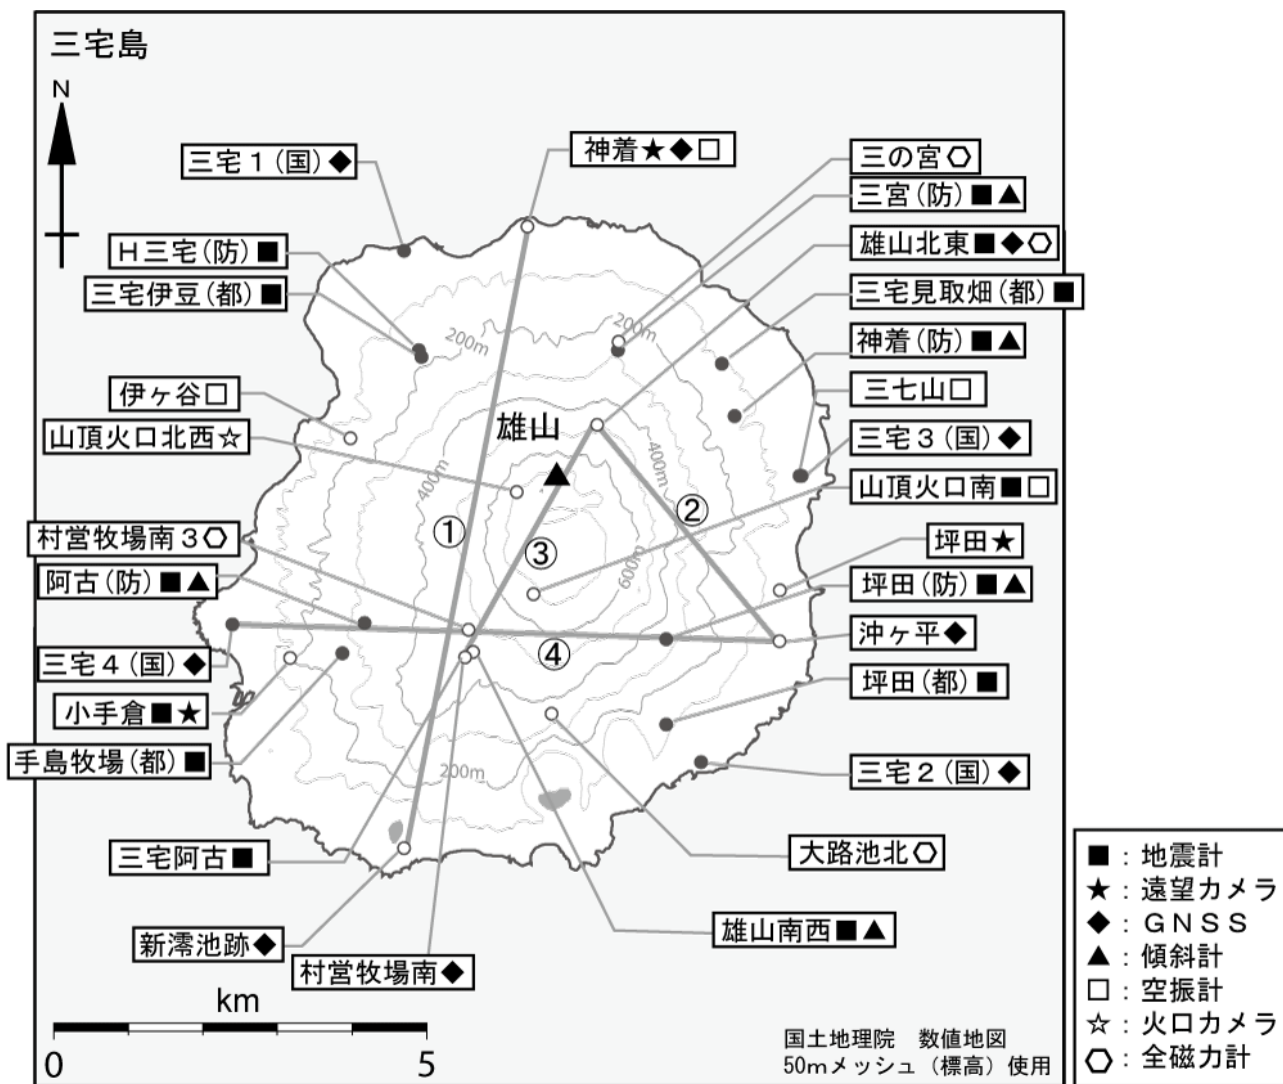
三宅島

N

三宅１（国）◆
神着★◆□
三の宮⬡
三宮（防）■▲
H三宅（防）■
雄山北東■◆⬡
三宅伊豆（都）■
三宅見取畑（都）■
神着（防）■▲
伊ヶ谷□
三七山□
山頂火口北西☆
三宅３（国）◆
山頂火口南■□
村営牧場南３⬡
坪田★
阿古（防）■▲
坪田（防）■▲
沖ヶ平◆
三宅４（国）◆
坪田（都）■
小手倉■★
手島牧場（都）■
三宅２（国）◆
大路池北⬡
三宅阿古■
雄山南西■▲
新澪池跡◆
村営牧場南◆

雄山
200m
200m
400m
400m
600m
200m
①
②
③
④

km
0
5

国土地理院　数値地図
50mメッシュ（標高）使用

■：地震計
★：遠望カメラ
◆：ＧＮＳＳ
▲：傾斜計
□：空振計
☆：火口カメラ
⬡：全磁力計